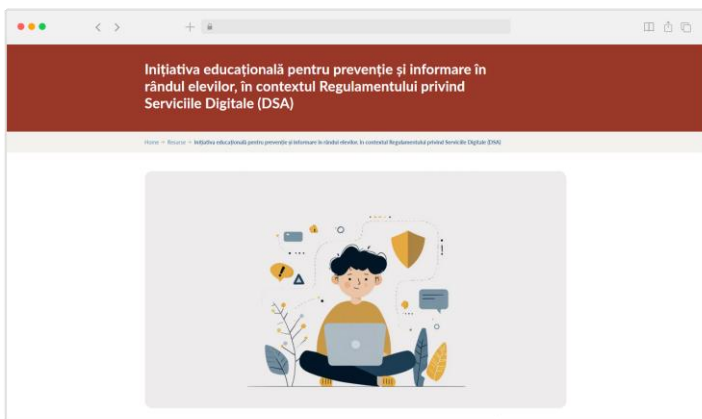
Inițiativa educațională pentru prevenție și informare în rândul elevilor, în contextul Regulamentului privind Serviciile Digitale (DSA)

Home > Resurse > Inițiativa educațională pentru prevenție și informare în rândul elevilor, în contextul Regulamentului privind Serviciile Digitale (DSA)